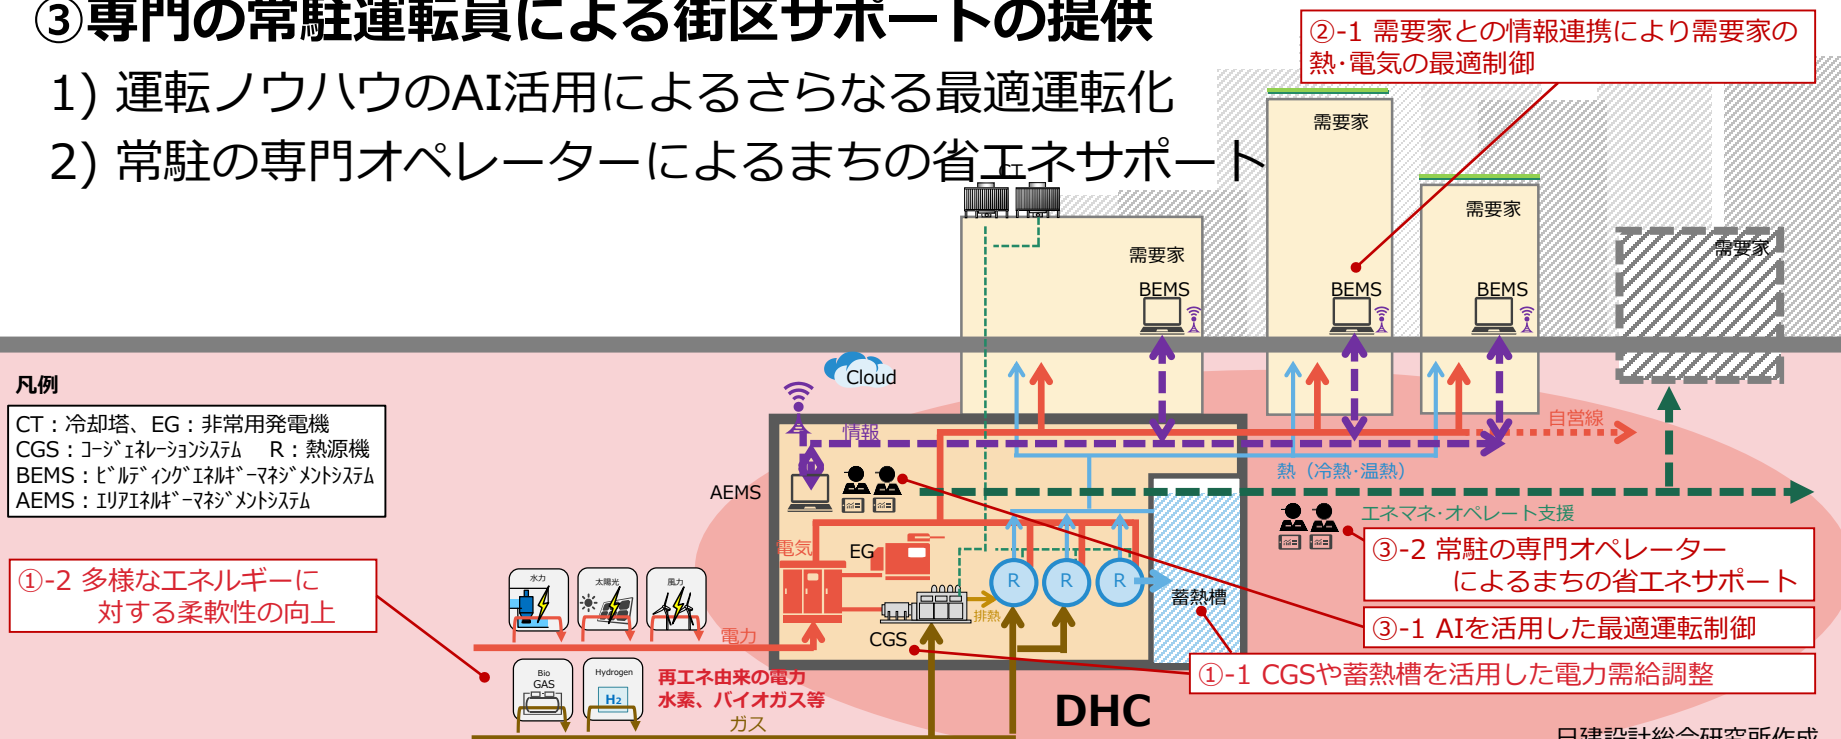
③専門の常駐運転員による街区サポートの提供

1) 運転ノウハウのAI活用によるさらなる最適運転化

2) 常駐の専門オペレーターによるまちの省エネサポート

②-1 需要家との情報連携により需要家の熱･電気の最適制御

需要家

需要家

需要家

需要家

BEMS

BEMS

BEMS

凡例

CT：冷却塔、EG：非常用発電機
CGS：ｺｰｼﾞｪﾈﾚｰｼｮﾝｼｽﾃﾑ　R：熱源機
BEMS：ﾋﾞﾙﾃﾞｨﾝｸﾞｴﾈﾙｷﾞｰﾏﾈｼﾞﾒﾝﾄｼｽﾃﾑ
AEMS：ｴﾘｱｴﾈﾙｷﾞｰﾏﾈｼﾞﾒﾝﾄｼｽﾃﾑ

Cloud

情報

自営線

熱（冷熱･温熱）

AEMS

エネマネ･オペレート支援

電気

EG

R

R

R

蓄熱槽

③-2 常駐の専門オペレーターによるまちの省エネサポート

①-2 多様なエネルギーに対する柔軟性の向上

水力

太陽光

風力

電力

排熱

CGS

③-1 AIを活用した最適運転制御

①-1 CGSや蓄熱槽を活用した電力需給調整

Bio GAS

Hydrogen

$H_2$

再エネ由来の電力
水素、バイオガス等

ガス

DHC

日建設計総合研究所作成